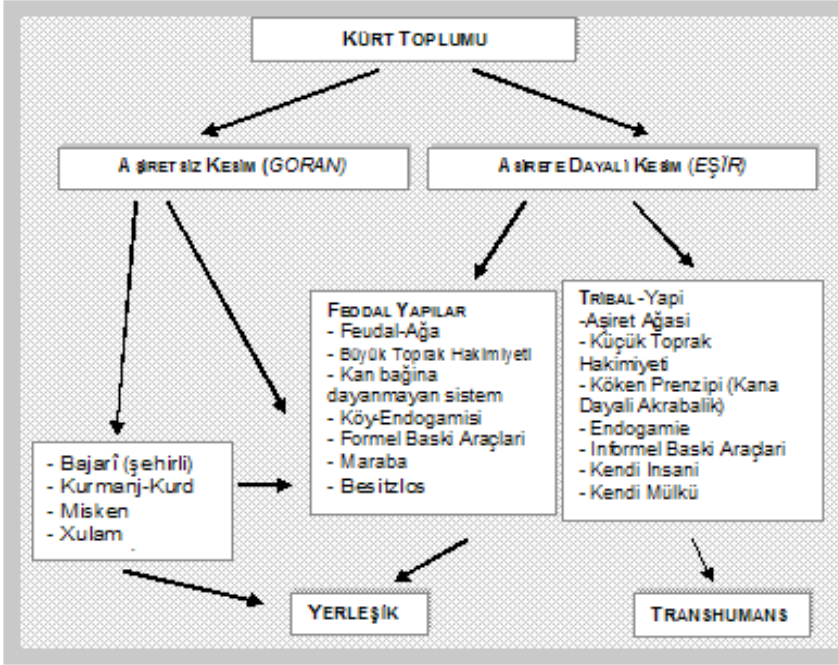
KÜRT TOPLUMU

AŞIRETSIZ KESIM (GORAN)

AŞIRETE DAYALI KESIM (EŞİR)

FEODAL YAPILAR
- Feudal-Ağa
- Büyük Toprak Hakimiyeti
- Kan bağina dayanmayan sistem
- Köy-Endogamisi
- Formel Baski Araçlari
- Maraba
- Besitzlos

TRIBAL-Yapi
-Aşiret Ağasi
- Küçük Toprak Hakimiyeti
- Köken Prenzipi (Kana Dayali Akrabalik)
- Endogamie
- Informel Baski Araçlari
- Kendi Insani
- Kendi Mülkü

- Bajarî (şehirli)
- Kurmanj-Kurd
- Misken
- Xulam

YERLEŞIK

TRANSHUMANS